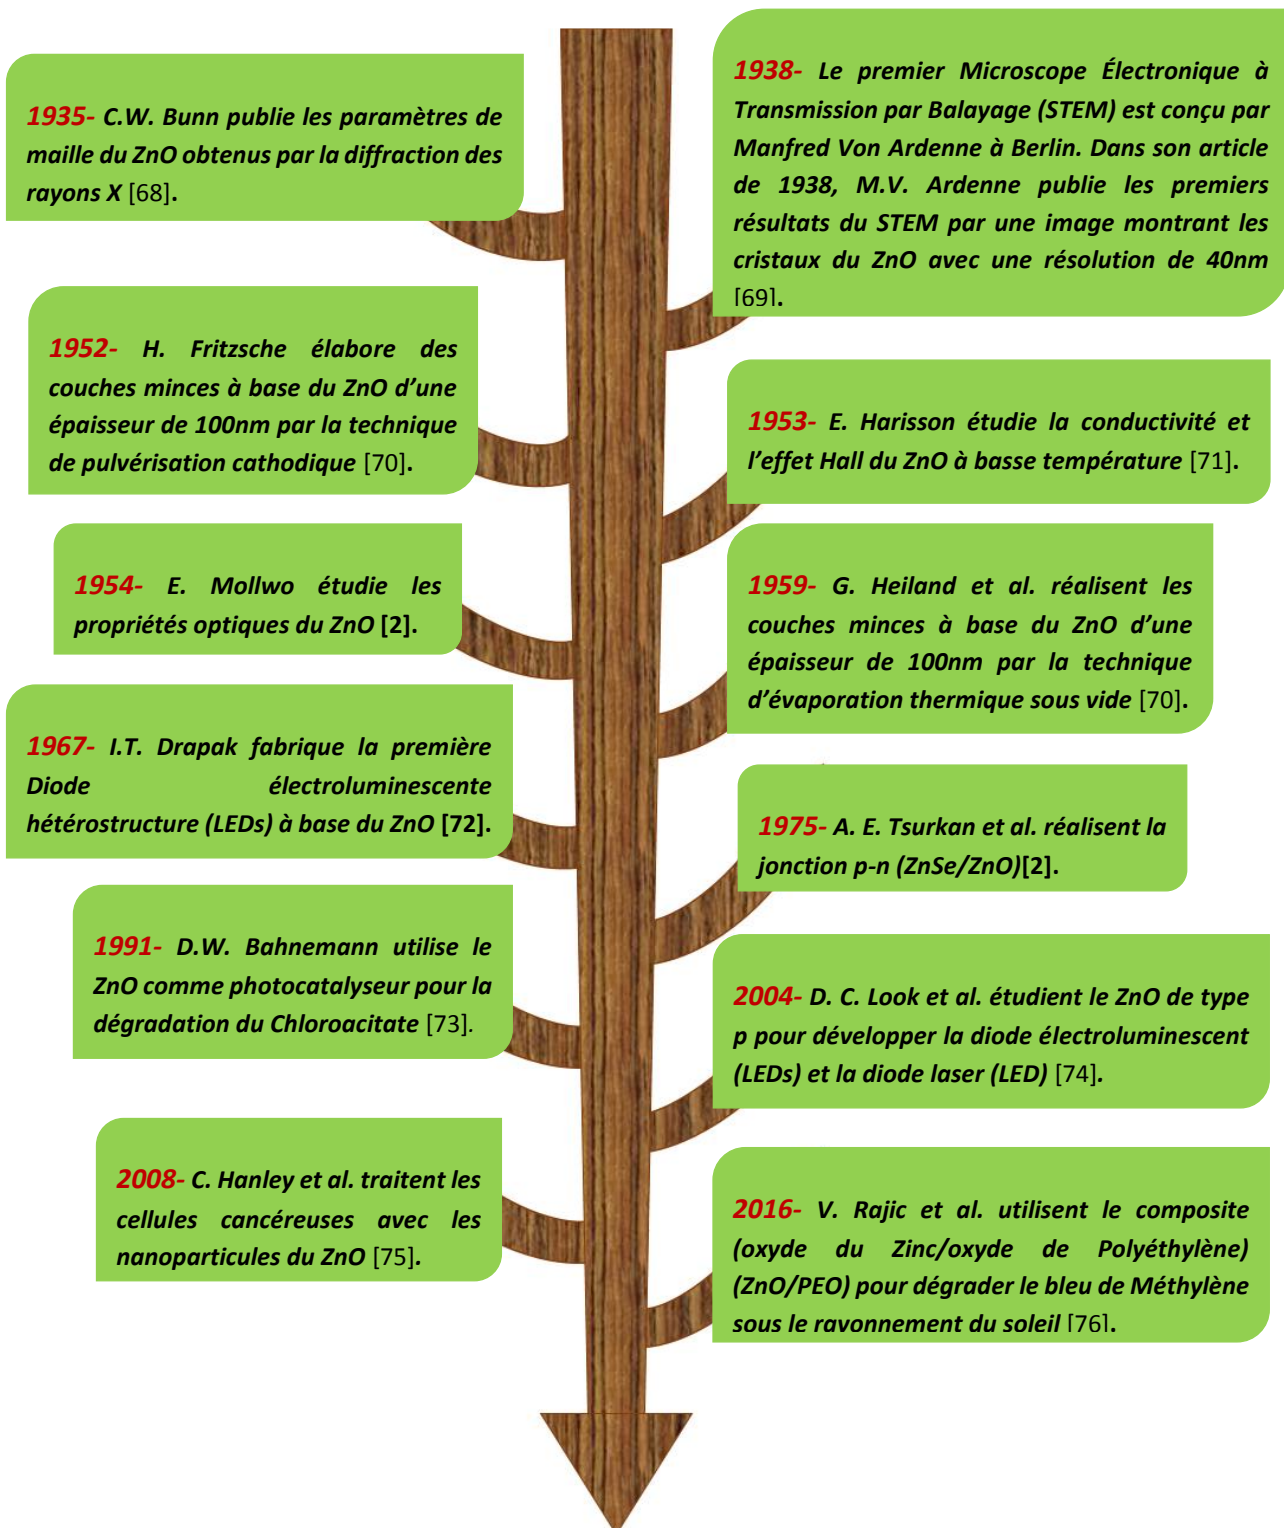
1935- C.W. Bunn publie les paramètres de maille du ZnO obtenus par la diffraction des rayons X [68].

1938- Le premier Microscope Électronique à Transmission par Balayage (STEM) est conçu par Manfred Von Ardenne à Berlin. Dans son article de 1938, M.V. Ardenne publie les premiers résultats du STEM par une image montrant les cristaux du ZnO avec une résolution de 40nm [69].

1952- H. Fritzsche élabore des couches minces à base du ZnO d'une épaisseur de 100nm par la technique de pulvérisation cathodique [70].

1953- E. Harisson étudie la conductivité et l'effet Hall du ZnO à basse température [71].

1954- E. Mollwo étudie les propriétés optiques du ZnO [2].

1959- G. Heiland et al. réalisent les couches minces à base du ZnO d'une épaisseur de 100nm par la technique d'évaporation thermique sous vide [70].

1967- I.T. Drapak fabrique la première Diode électroluminescente hétérostructure (LEDs) à base du ZnO [72].

1975- A. E. Tsurkan et al. réalisent la jonction p-n (ZnSe/ZnO)[2].

1991- D.W. Bahnemann utilise le ZnO comme photocatalyseur pour la dégradation du Chloroacitate [73].

2004- D. C. Look et al. étudient le ZnO de type p pour développer la diode électroluminescent (LEDs) et la diode laser (LED) [74].

2008- C. Hanley et al. traitent les cellules cancéreuses avec les nanoparticules du ZnO [75].

2016- V. Rajic et al. utilisent le composite (oxyde du Zinc/oxyde de Polyéthylène) (ZnO/PEO) pour dégrader le bleu de Méthylène sous le rayonnement du soleil [76].